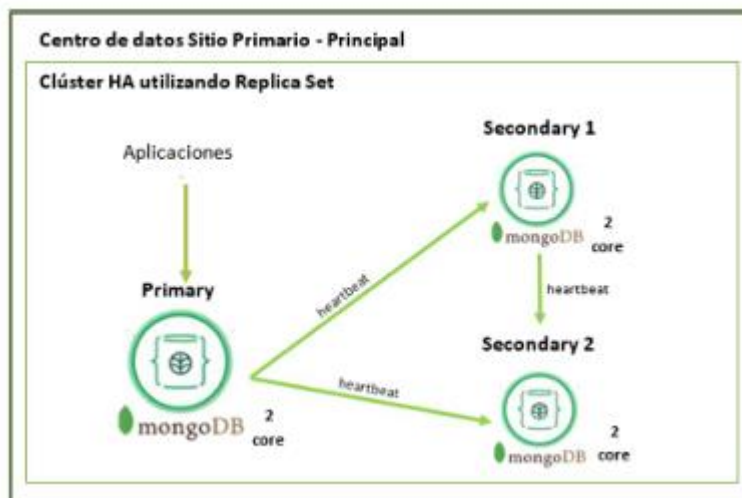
Centro de datos Sitio Primario - Principal

Clúster HA utilizando Replica Set

Aplicaciones

Primary

mongoDB 2 core

heartbeat

heartbeat

Secondary 1

mongoDB 2 core

heartbeat

Secondary 2

mongoDB 2 core